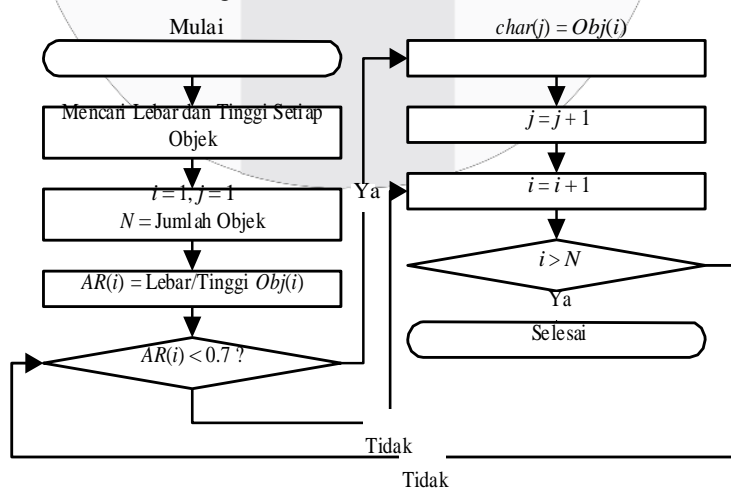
Mulai

Mencari Lebar dan Tinggi Setiap Objek

$i = 1, j = 1$
$N$ = Jumlah Objek

$AR(i)$ = Lebar/Tinggi $Obj(i)$

$AR(i) < 0.7$ ?

Ya

$char(j) = Obj(i)$

$j = j + 1$

$i = i + 1$

$i > N$

Ya

Selesai

Tidak

Tidak